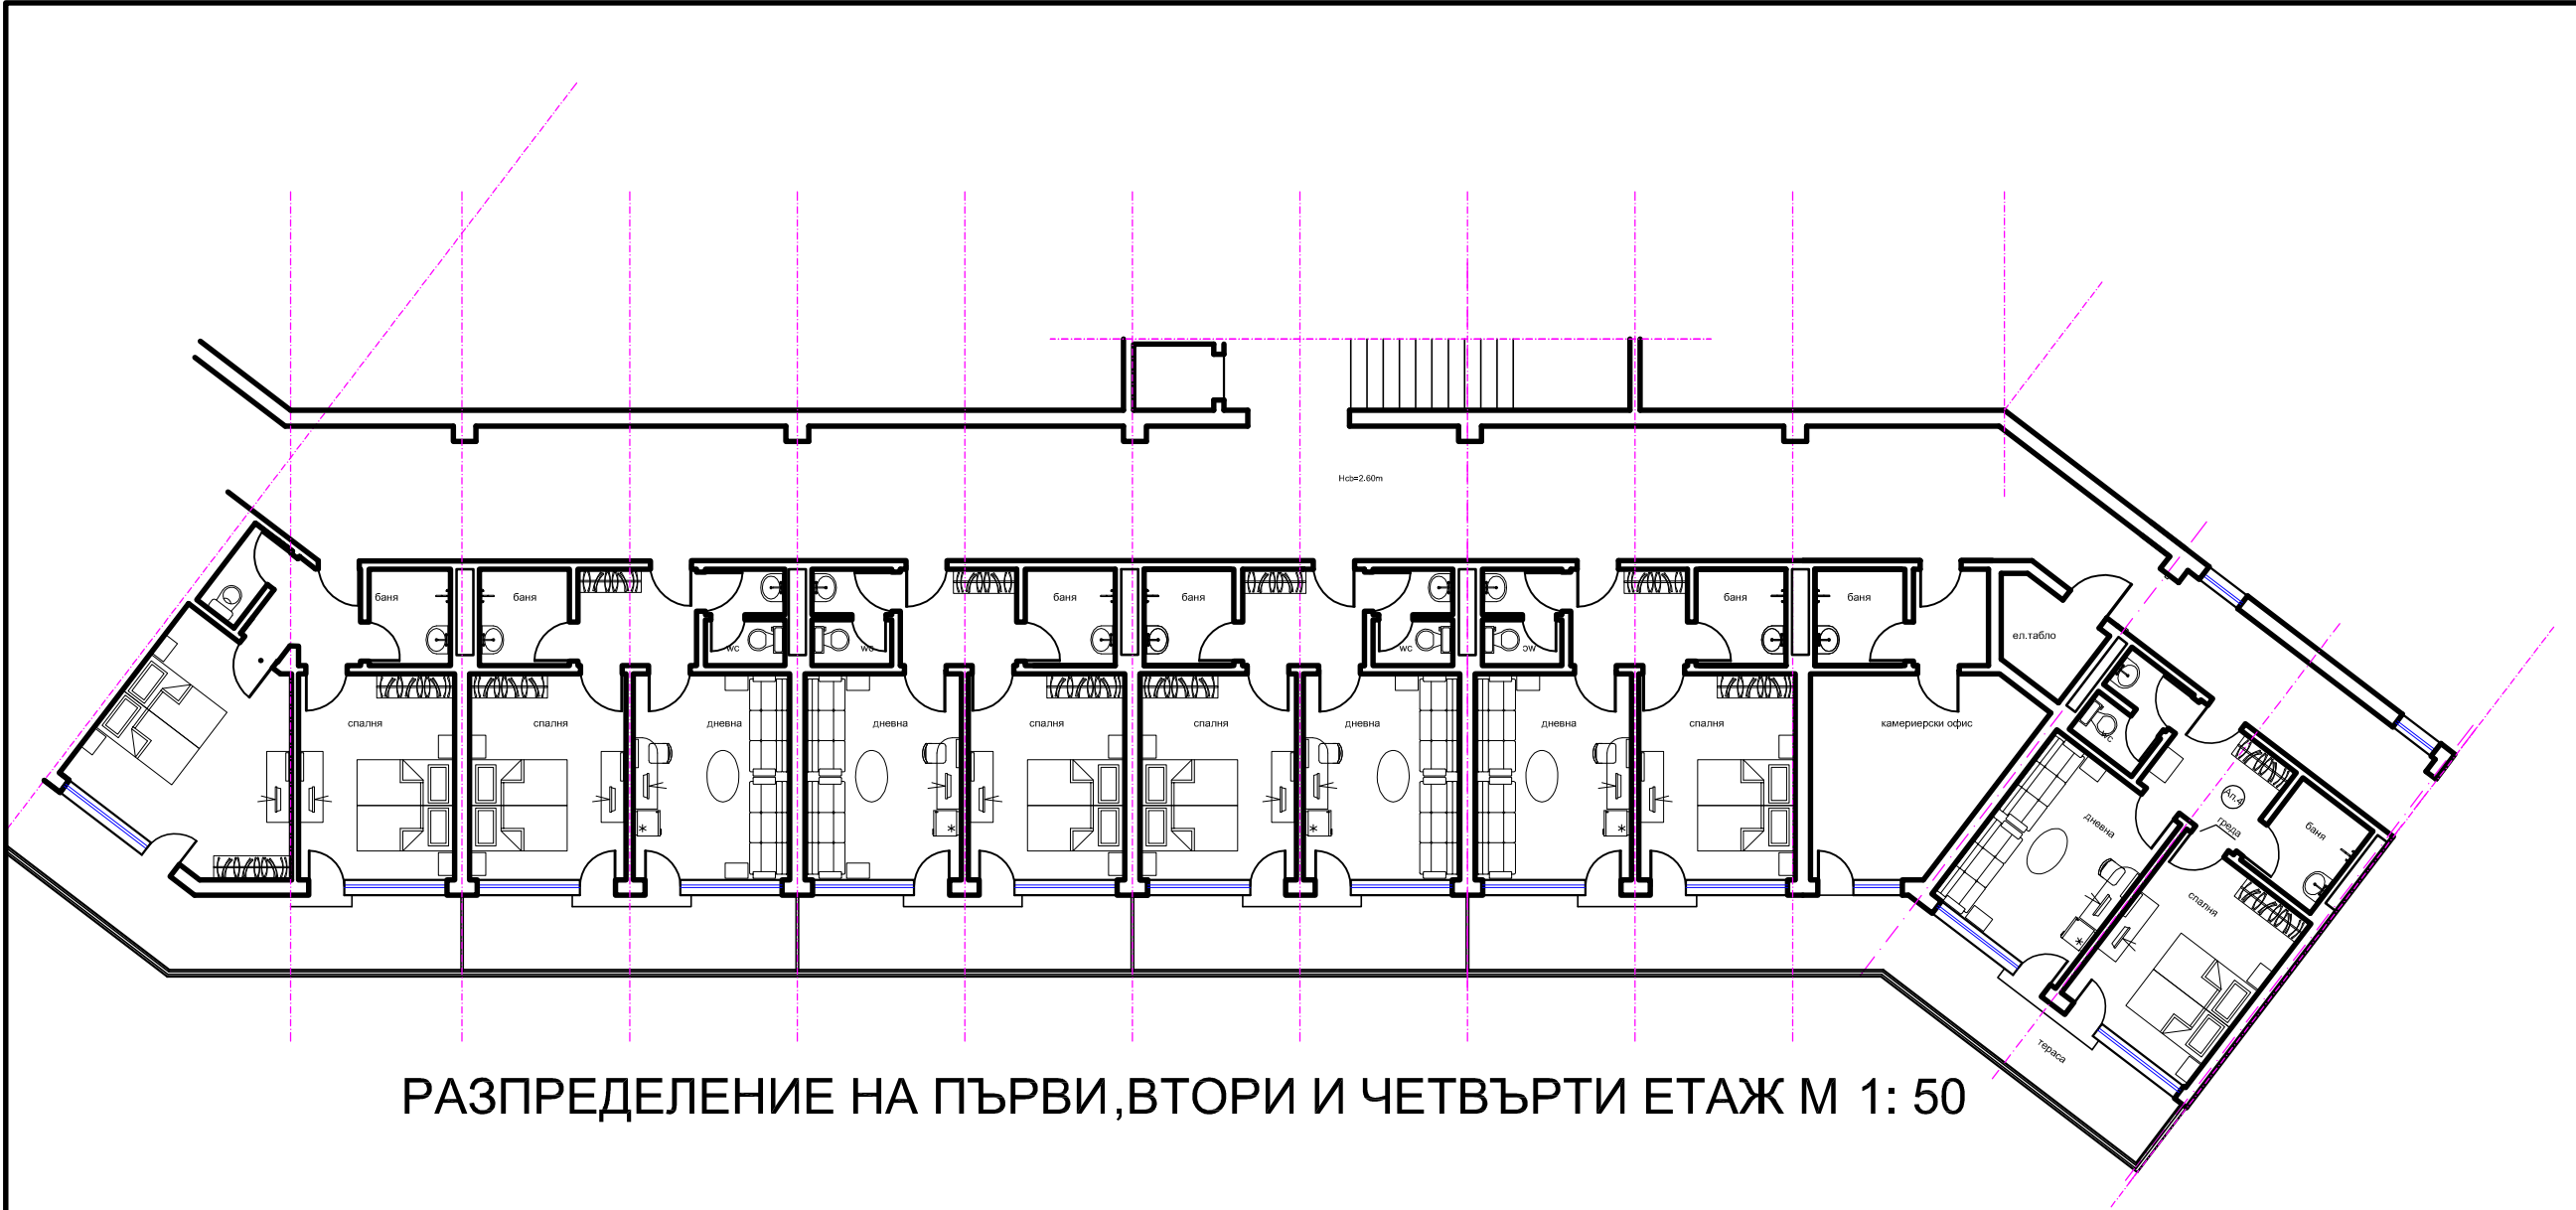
Hcb=2.60m

баня

баня

wc

wc

баня

баня

wc

wc

баня

баня

ел.табло

спалня

спалня

дневна

дневна

спалня

спалня

дневна

дневна

спалня

камериерски офис

wc

Ап.4

греда

дневна

баня

спалня

тераса

РАЗПРЕДЕЛЕНИЕ НА ПЪРВИ,ВТОРИ И ЧЕТВЪРТИ ЕТАЖ М 1: 50